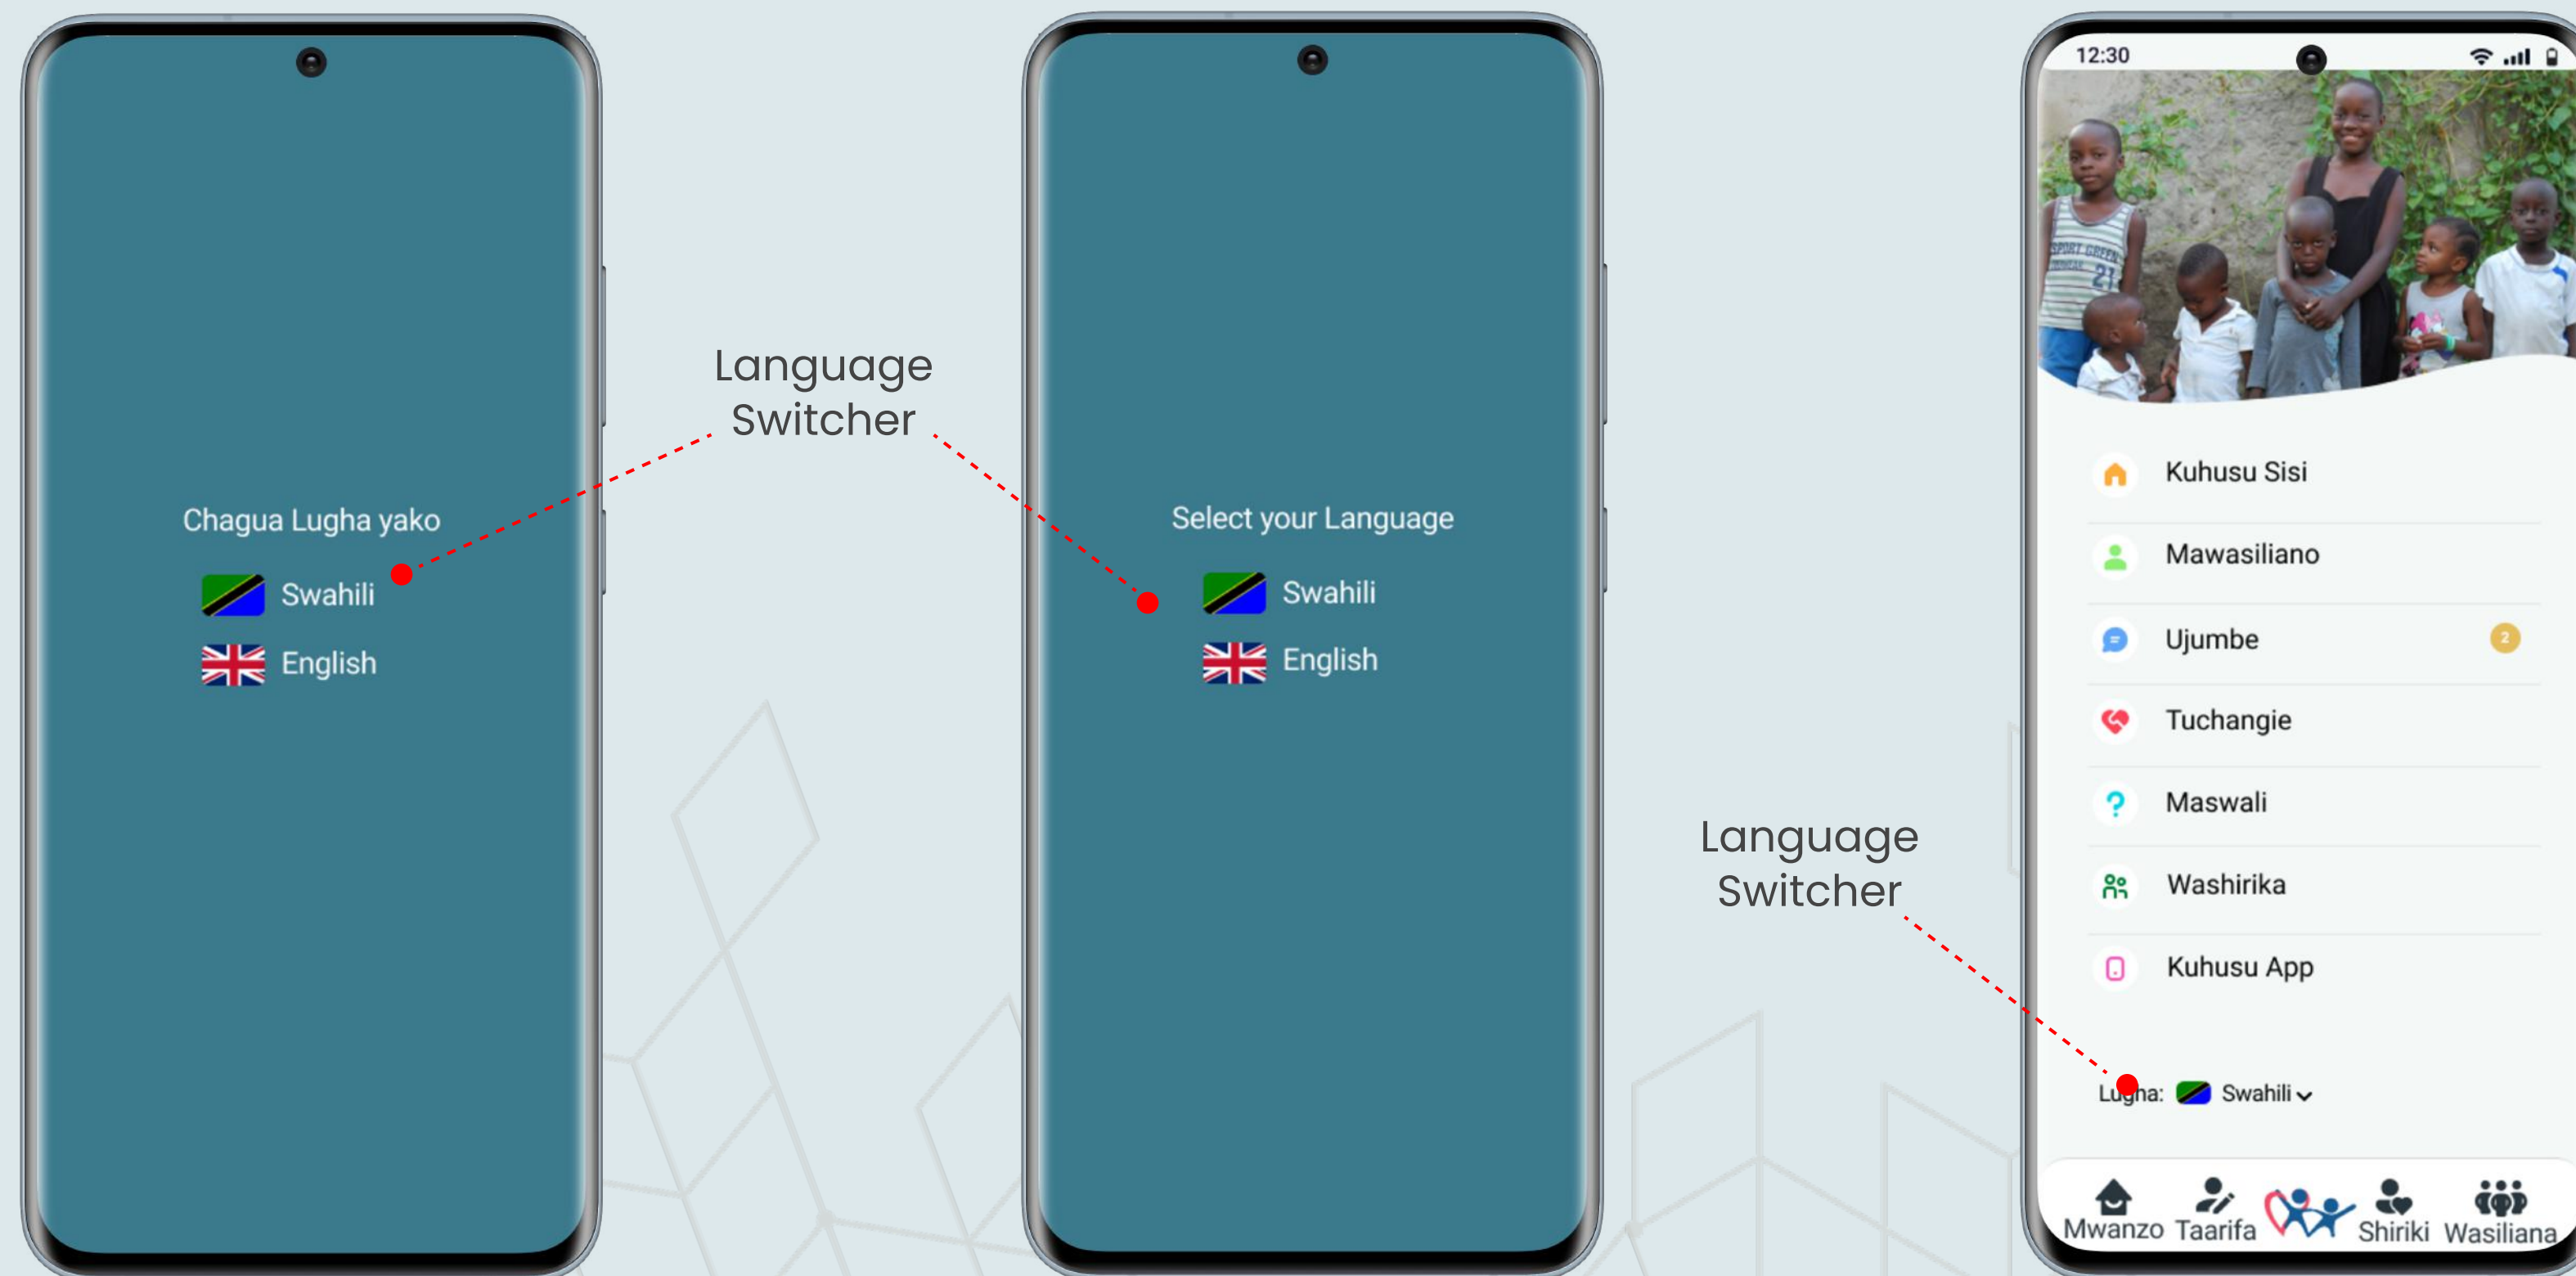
Chagua Lugha yako

Swahili

English

Language Switcher

Select your Language

Swahili

English

Language Switcher

12:30

Kuhusu Sisi

Mawasiliano

Ujumbe

2

Tuchangie

Maswali

Washirika

Kuhusu App

Lugha: Swahili

Mwanzo Taarifa Shiriki Wasiliana